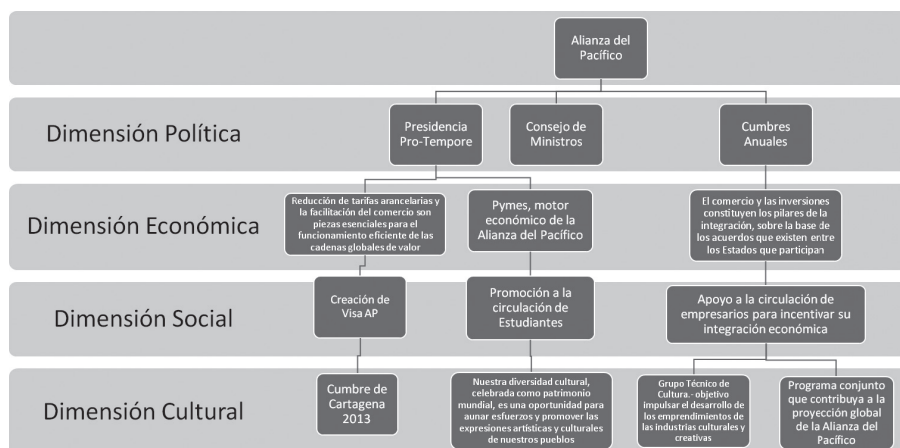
Alianza del Pacífico

Dimensión Política

Presidencia Pro-Tempore

Consejo de Ministros

Cumbres Anuales

Dimensión Económica

Reducción de tarifas arancelarias y la facilitación del comercio son piezas esenciales para el funcionamiento eficiente de las cadenas globales de valor

Pymes, motor económico de la Alianza del Pacífico

El comercio y las inversiones constituyen los pilares de la integración, sobre la base de los acuerdos que existen entre los Estados que participan

Dimensión Social

Creación de Visa AP

Promoción a la circulación de Estudiantes

Apoyo a la circulación de empresarios para incentivar su integración económica

Dimensión Cultural

Cumbre de Cartagena 2013

Nuestra diversidad cultural, celebrada como patrimonio mundial, es una oportunidad para aunar esfuerzos y promover las expresiones artísticas y culturales de nuestros pueblos

Grupo Técnico de Cultura.- objetivo impulsar el desarrollo de los emprendimientos de las industrias culturales y creativas

Programa conjunto que contribuya a la proyección global de la Alianza del Pacífico